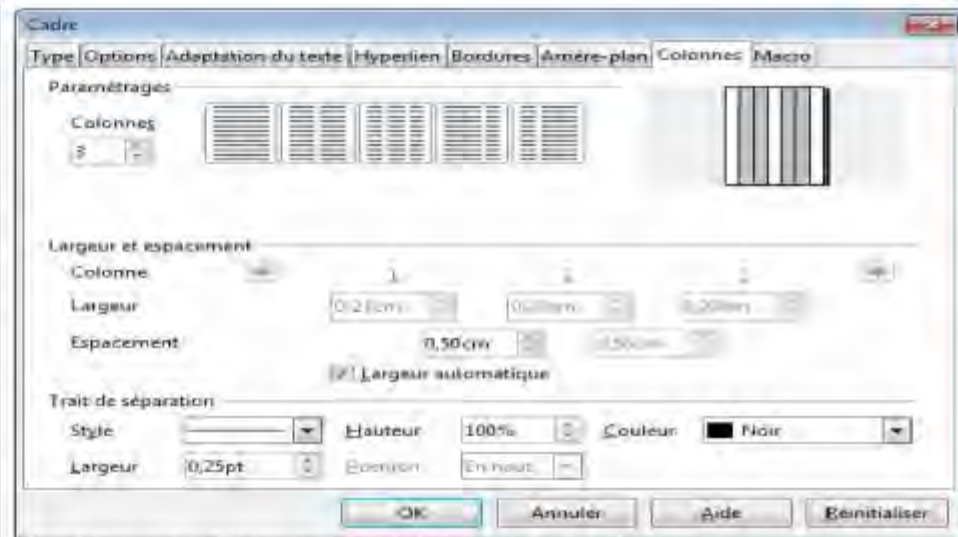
Cadre

Type | Options | Adaptation du texte | Hyperlien | Bordures | Arrière-plan | Colonnes | Macro

Paramétrages

Colonnes
3

Largeur et espacement

Colonne 1 2 3

Largeur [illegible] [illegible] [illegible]

Espacement 0,50cm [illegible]

Largeur automatique

Trait de séparation

Style

Hauteur 100%

Couleur Noir

Largeur 0,25pt

Position En haut

OK | Annuler | Aide | Réinitialiser